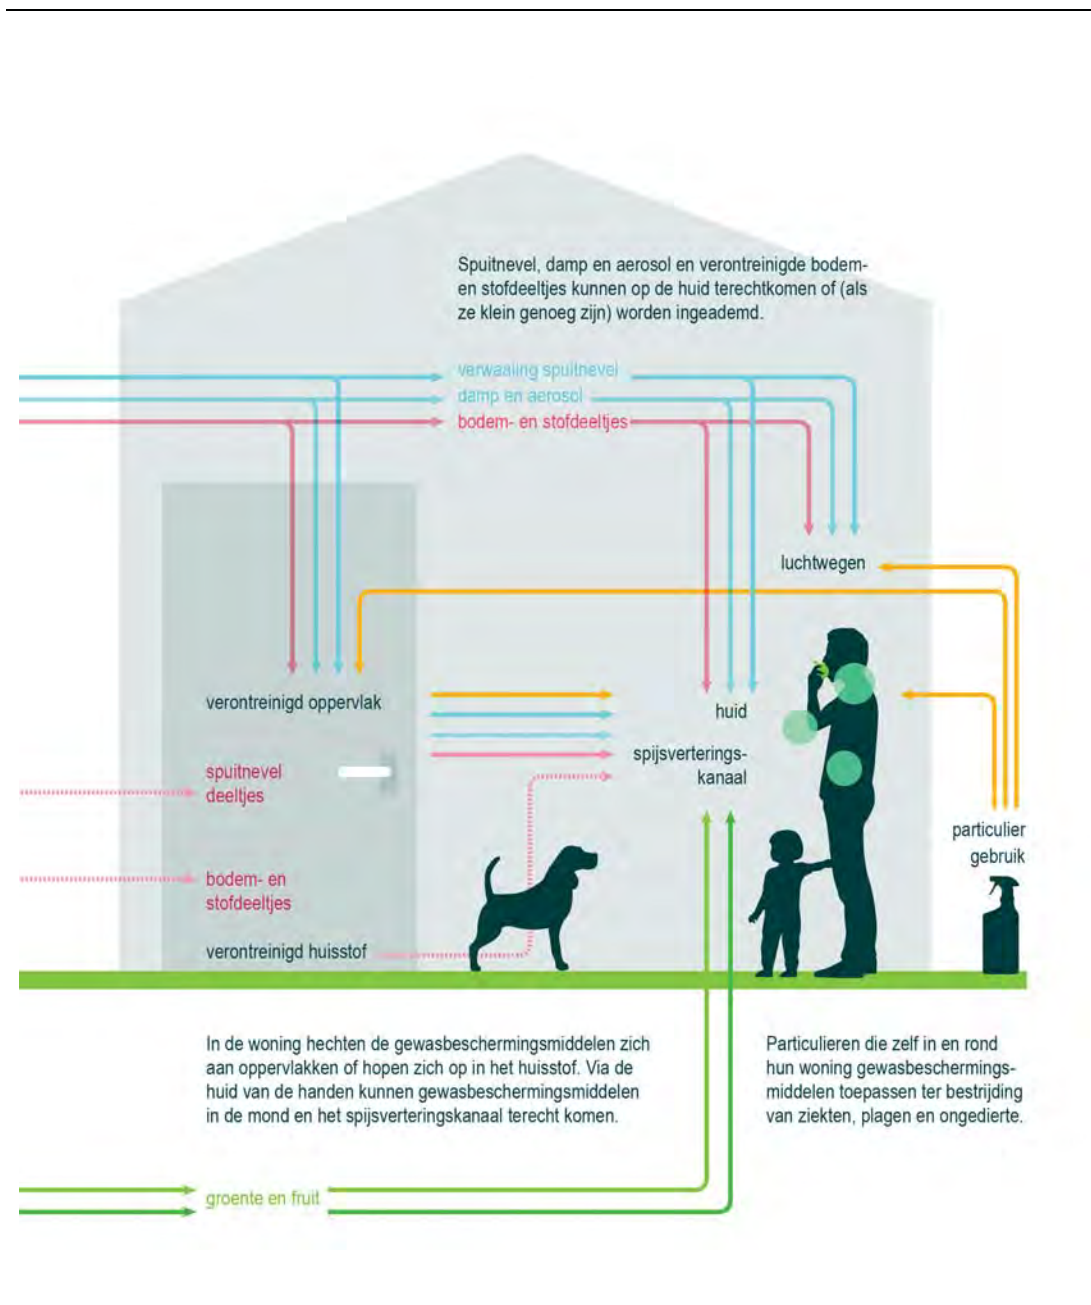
Spuitnevel, damp en aerosol en verontreinigde bodem- en stofdeeltjes kunnen op de huid terechtkomen of (als ze klein genoeg zijn) worden ingeademd.

verwaaiing spuitnevel

damp en aerosol

bodem- en stofdeeltjes

luchtwegen

verontreinigd oppervlak

huid

spijsverterings-kanaal

spuitnevel deeltjes

particulier gebruik

bodem- en stofdeeltjes

verontreinigd huisstof

In de woning hechten de gewasbeschermingsmiddelen zich aan oppervlakken of hopen zich op in het huisstof. Via de huid van de handen kunnen gewasbeschermingsmiddelen in de mond en het spijsverteringskanaal terecht komen.

Particulieren die zelf in en rond hun woning gewasbeschermingsmiddelen toepassen ter bestrijding van ziekten, plagen en ongedierte.

groente en fruit